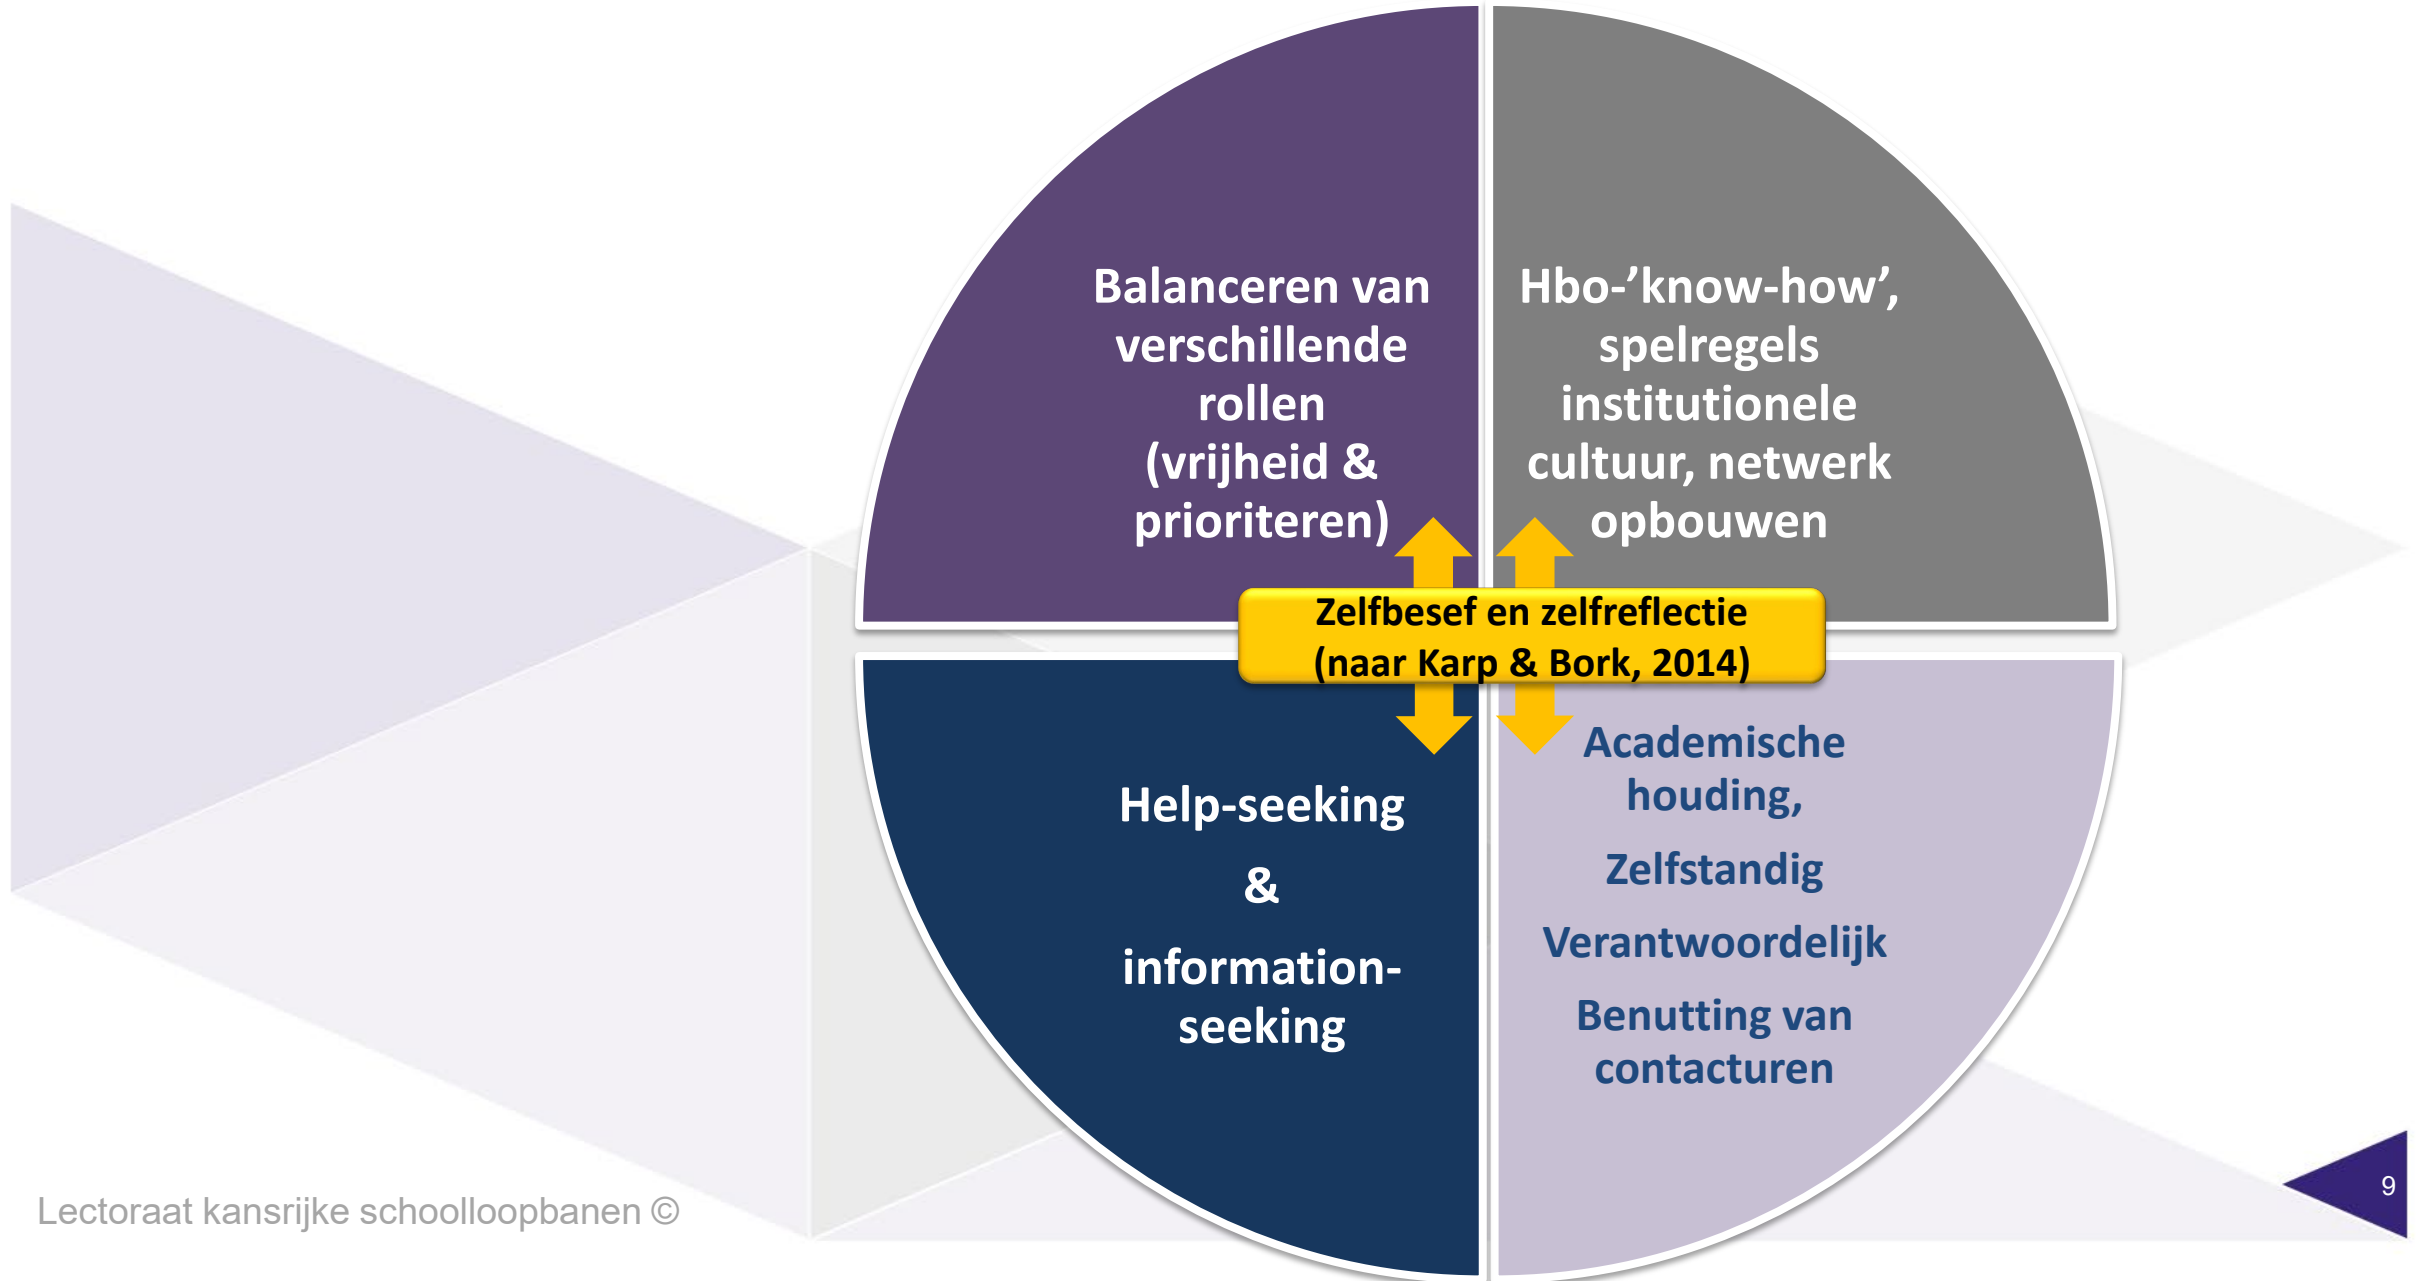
Balanceren van verschillende rollen (vrijheid & prioriteren)

Hbo-’know-how’, spelregels institutionele cultuur, netwerk opbouwen

Zelfbesef en zelfreflectie (naar Karp & Bork, 2014)

Help-seeking & information-seeking

Academische houding,

Zelfstandig

Verantwoordelijk

Benutting van contacturen

Lectoraat kansrijke schoolloopbanen ©

9